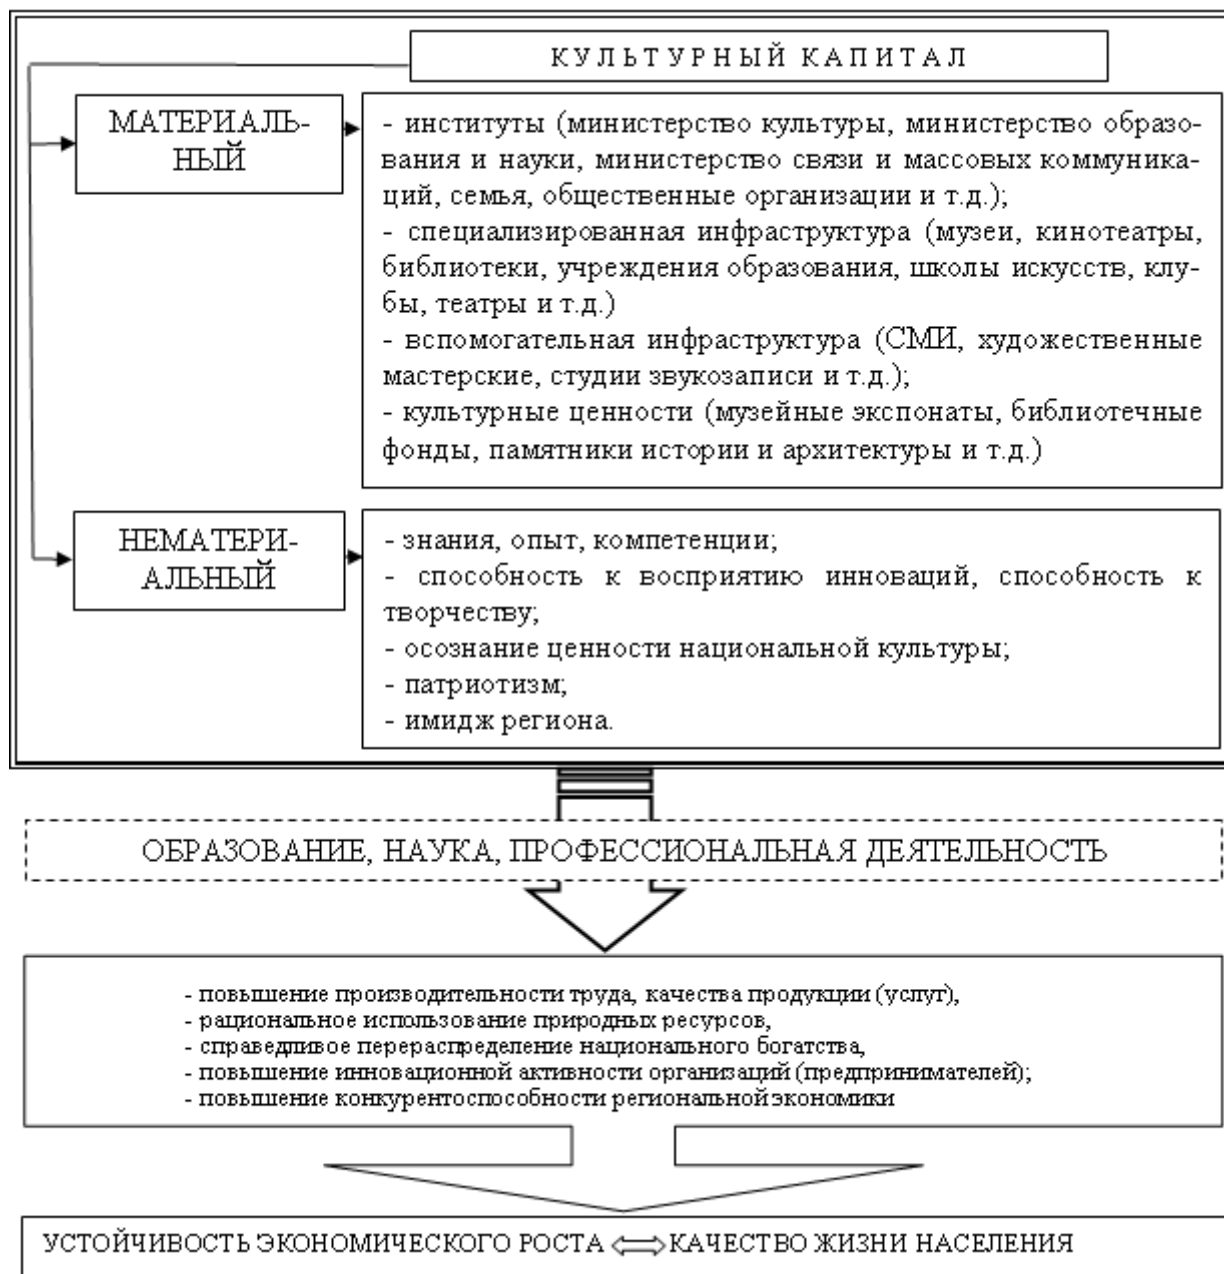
КУЛЬТУРНЫЙ КАПИТАЛ

МАТЕРИАЛЬНЫЙ

- институты (министерство культуры, министерство образования и науки, министерство связи и массовых коммуникаций, семья, общественные организации и т.д.);
- специализированная инфраструктура (музеи, кинотеатры, библиотеки, учреждения образования, школы искусств, клубы, театры и т.д.)
- вспомогательная инфраструктура (СМИ, художественные мастерские, студии звукозаписи и т.д.);
- культурные ценности (музейные экспонаты, библиотечные фонды, памятники истории и архитектуры и т.д.)

НЕМАТЕРИАЛЬНЫЙ

- знания, опыт, компетенции;
- способность к восприятию инноваций, способность к творчеству;
- осознание ценности национальной культуры;
- патриотизм;
- имидж региона.

ОБРАЗОВАНИЕ, НАУКА, ПРОФЕССИОНАЛЬНАЯ ДЕЯТЕЛЬНОСТЬ

- повышение производительности труда, качества продукции (услуг),
- рациональное использование природных ресурсов,
- справедливое перераспределение национального богатства,
- повышение инновационной активности организаций (предпринимателей);
- повышение конкурентоспособности региональной экономики

УСТОЙЧИВОСТЬ ЭКОНОМИЧЕСКОГО РОСТА $\Leftrightarrow$ КАЧЕСТВО ЖИЗНИ НАСЕЛЕНИЯ